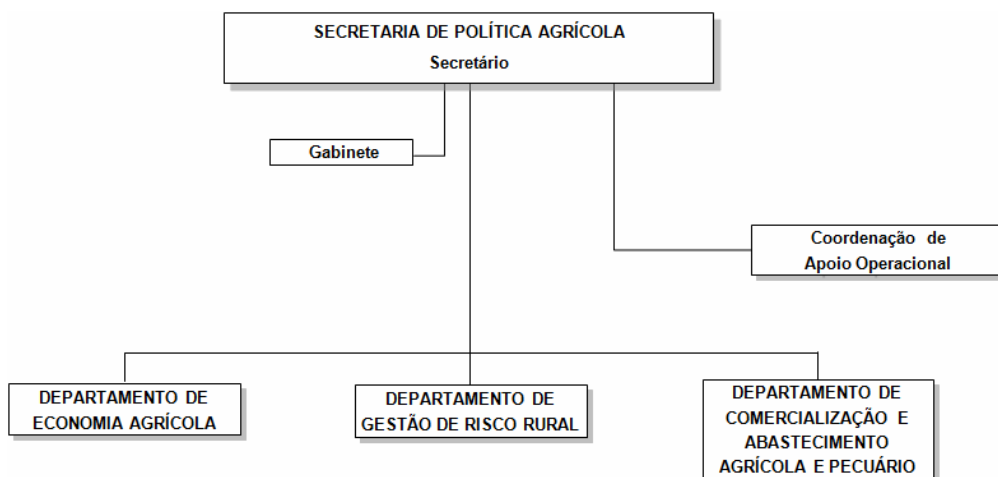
SECRETARIA DE POLÍTICA AGRÍCOLA
Secretário

Gabinete

Coordenação de Apoio Operacional

DEPARTAMENTO DE ECONOMIA AGRÍCOLA

DEPARTAMENTO DE GESTÃO DE RISCO RURAL

DEPARTAMENTO DE COMERCIALIZAÇÃO E ABASTECIMENTO AGRÍCOLA E PECUÁRIO